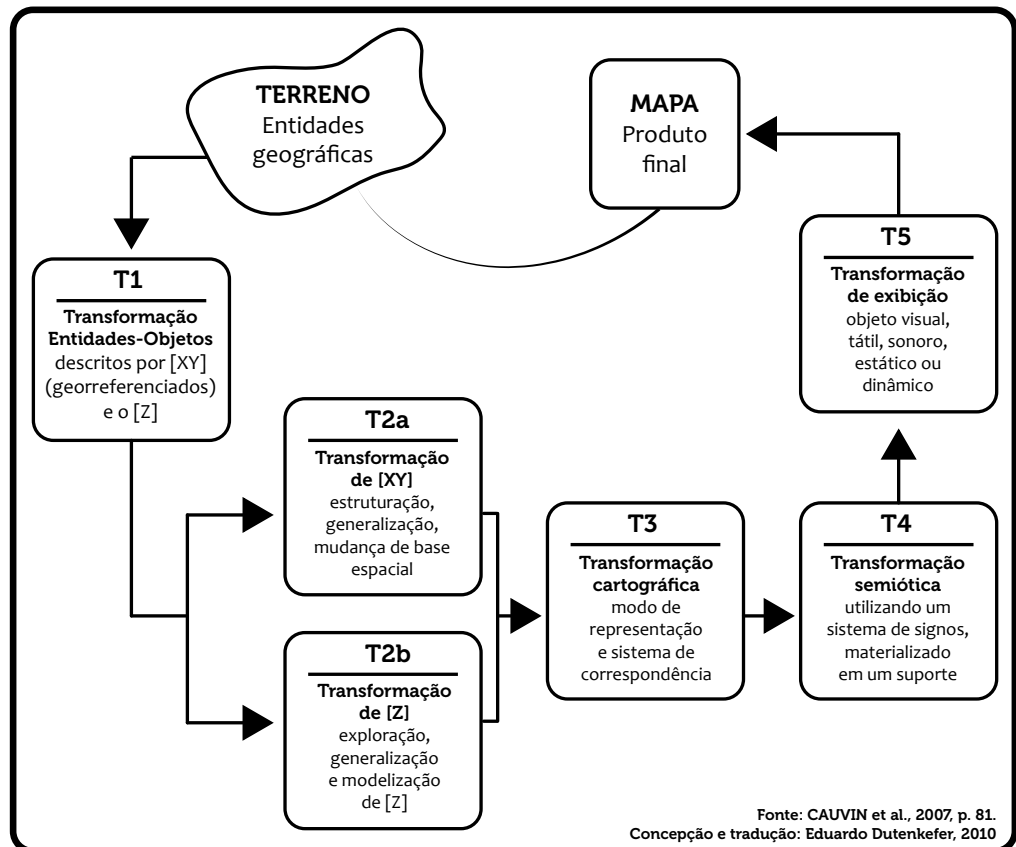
TERRENO
Entidades geográficas

MAPA
Produto final

T1
Transformação Entidades-Objetos
descritos por [XY] (georreferenciados) e o [Z]

T2a
Transformação de [XY]
estruturação, generalização, mudança de base espacial

T2b
Transformação de [Z]
exploração, generalização e modelização de [Z]

T3
Transformação cartográfica
modo de representação e sistema de correspondência

T4
Transformação semiótica
utilizando um sistema de signos, materializado em um suporte

T5
Transformação de exibição
objeto visual, tátil, sonoro, estático ou dinâmico

Fonte: CAUVIN et al., 2007, p. 81.
Concepção e tradução: Eduardo Dutenkefer, 2010